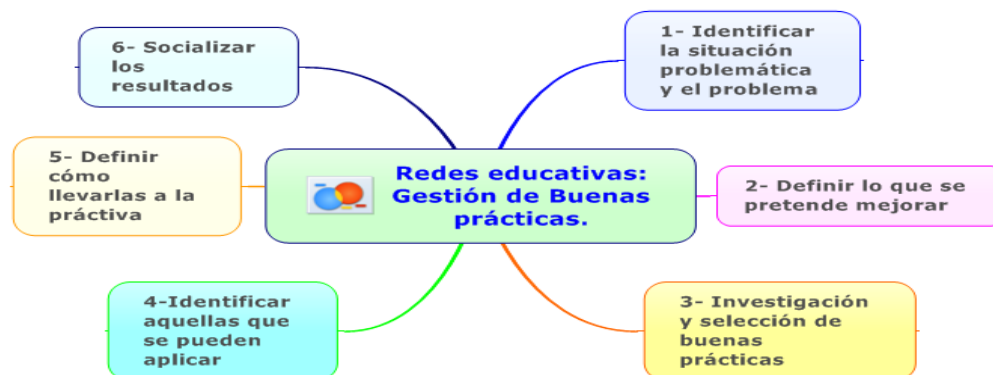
Redes educativas: Gestión de Buenas prácticas.

1- Identificar la situación problemática y el problema

2- Definir lo que se pretende mejorar

3- Investigación y selección de buenas prácticas

4-Identificar aquellas que se pueden aplicar

5- Definir cómo llevarlas a la práctiva

6- Socializar los resultados